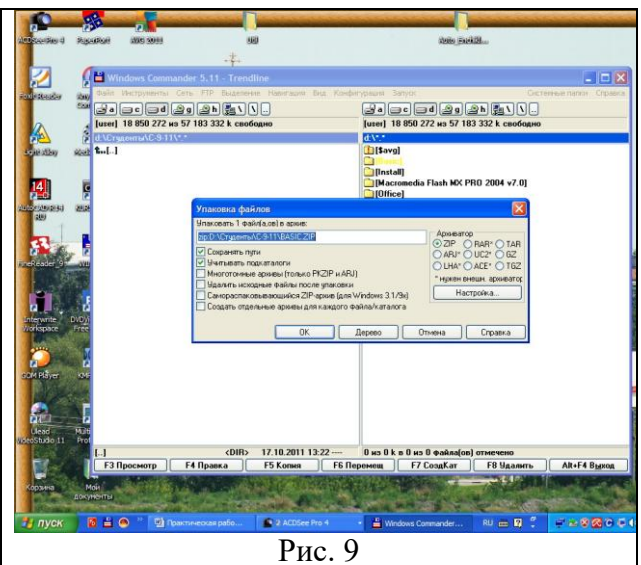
ACDSee Pro 4
PowerPoint
Word 2010

Windows Commander 5.11 - Trendline
Файл Инструменты Сеть FTP Выделение Навигация Вид Конфигурация Запуск
Системная папка Справка
[user] 18 850 272 из 57 183 332 k свободно
[user] 18 850 272 из 57 183 332 k свободно
d:\Студенты\С-9-11\*.*
d:\*.*
[..]
[$avg]
[Basic]
[Install]
[Macromedia Flash MX PRO 2004 v7.0]
[Office]

Упаковка файлов
Упаковать 1 файл(а,ов) в архив:
zip:D:\Студенты\С-9-11\BASIC.ZIP
Сохранять пути
Учитывать подкаталоги
Многотомные архивы (только PKZIP и ARJ)
Удалить исходные файлы после упаковки
Самораспаковывающийся ZIP-архив (для Windows 3.1/9x)
Создать отдельные архивы для каждого файла/каталога
Архиватор
ZIP RAR* TAR
ARJ* UC2* GZ
LHA* ACE* TGZ
* нужен внешн. архиватор
Настройка...
OK Дерево Отмена Справка

FineReader
Interwrite Workspace
GOM Player
Ulead VideoStudio 11
Корзина
Мои документы

[..] <DIR> 17.10.2011 13:22 ----
0 из 0 k в 0 из 0 файла(ов) отмечено
F3 Просмотр F4 Правка F5 Копия F6 Перемещ F7 СоздКат F8 Удалить Alt+F4 Выход

пуск
Практическая рабо...
2 ACDSee Pro 4
Windows Commander...
RU

Рис. 9